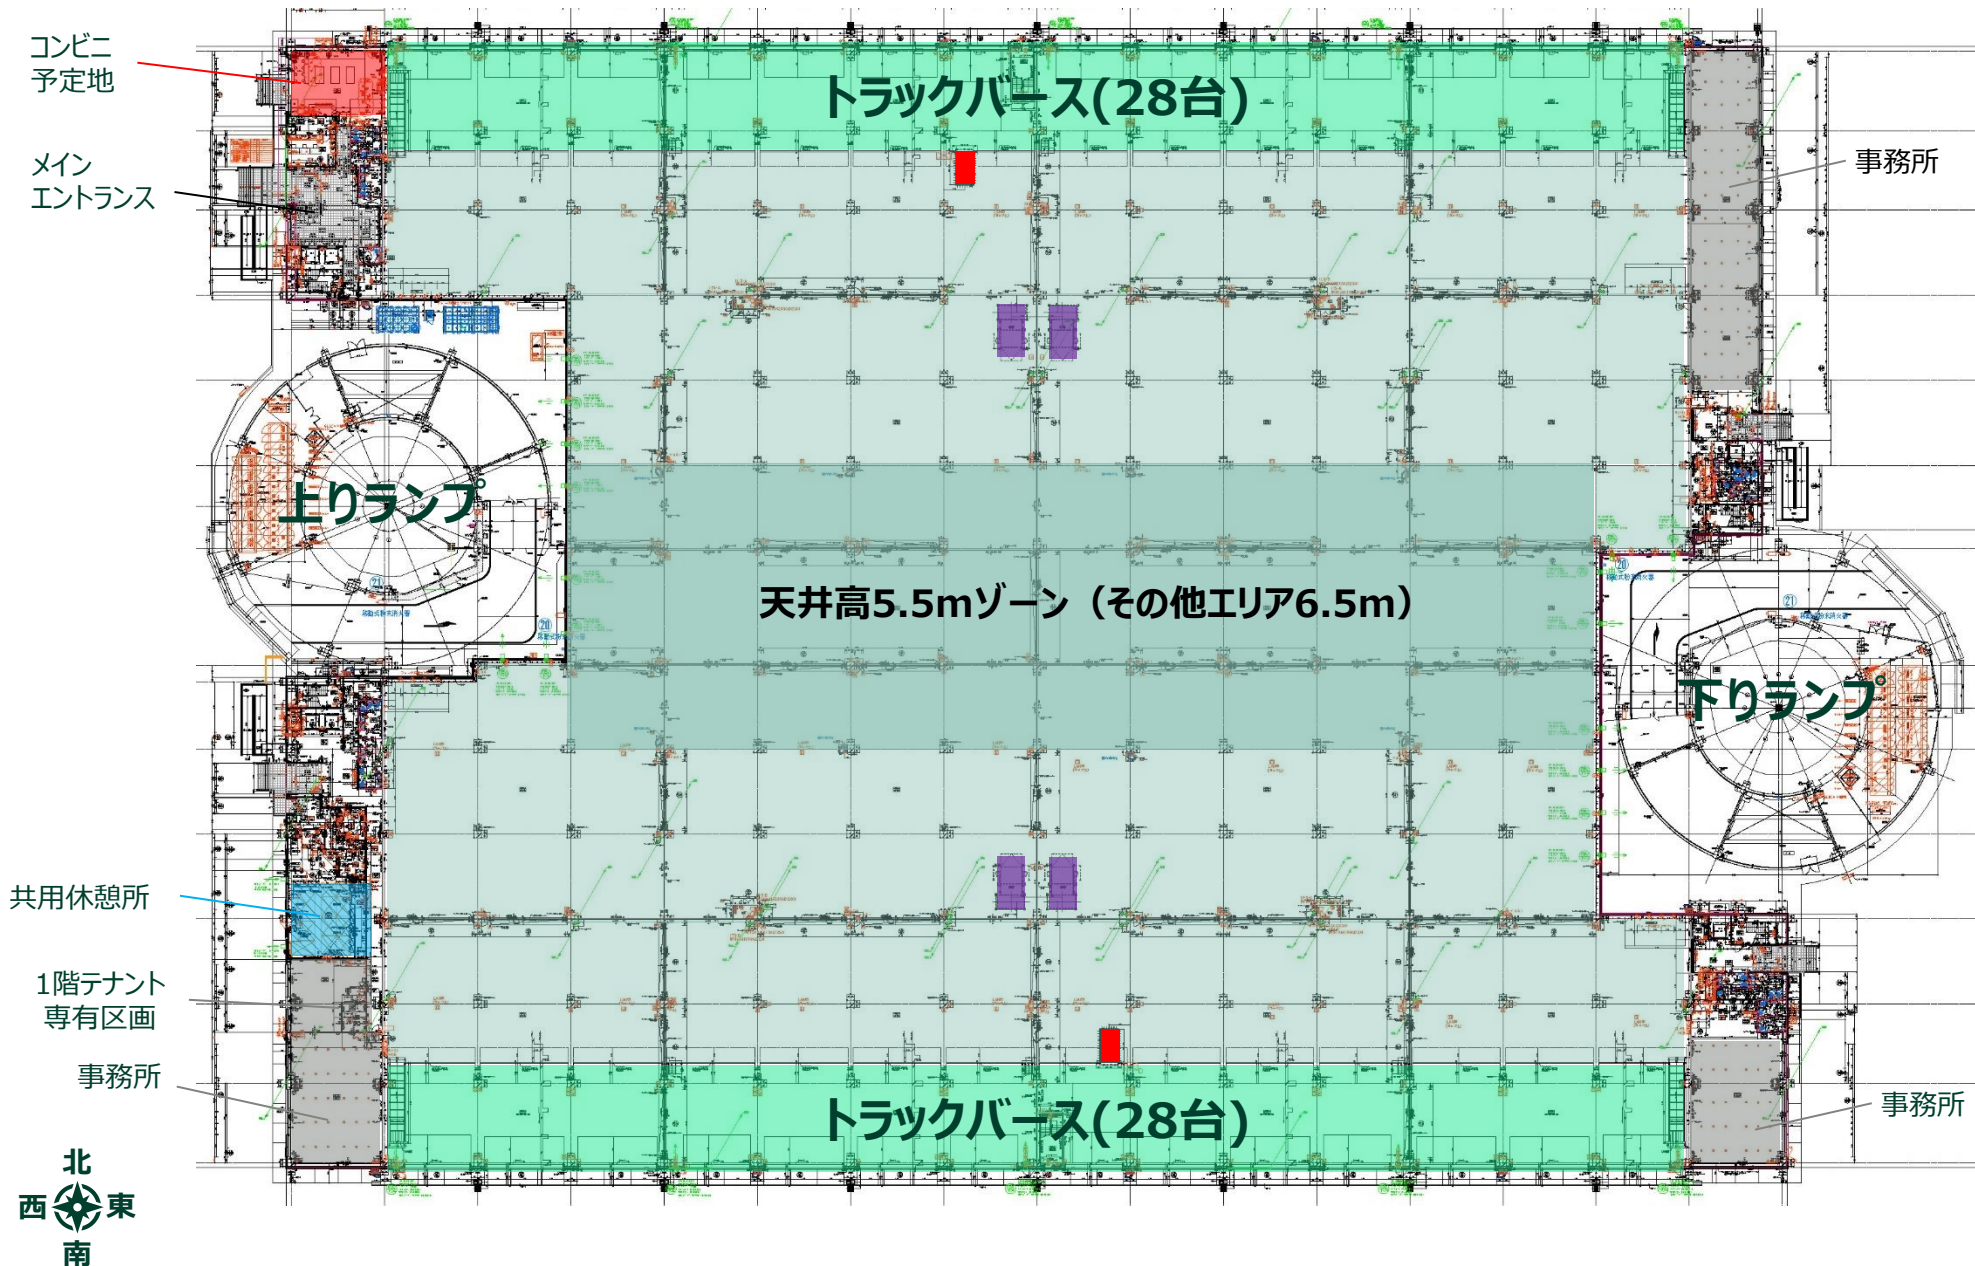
コンビニ
予定地

トラックバース(28台)

事務所

メイン
エントランス

上りランプ

天井高5.5mゾーン（その他エリア6.5m）

下りランプ

共用休憩所

1階テナント
専有区画

事務所

トラックバース(28台)

事務所

北
西
東
南